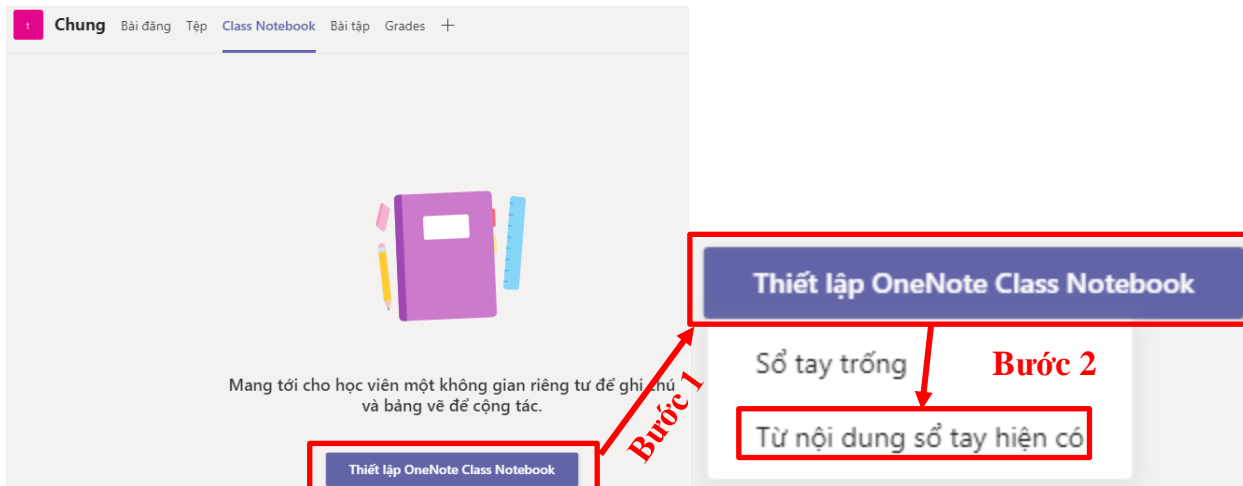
t Chung Bài đăng Tệp Class Notebook Bài tập Grades +

Mang tới cho học viên một không gian riêng tư để ghi chú và bảng vẽ để cộng tác.

Thiết lập OneNote Class Notebook

Bước 1

Thiết lập OneNote Class Notebook

Sổ tay trống

Bước 2

Từ nội dung sổ tay hiện có